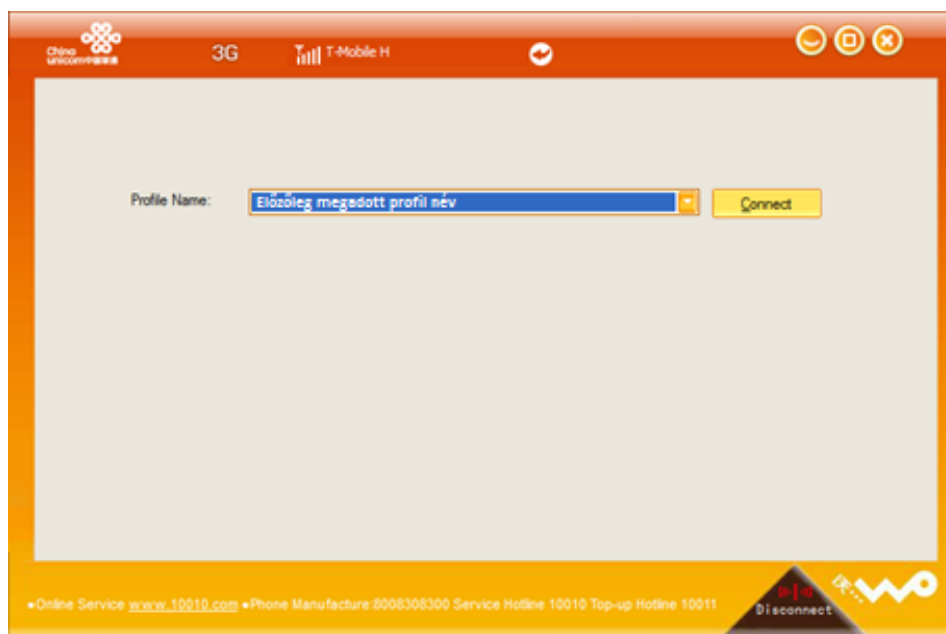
China Unicom中国联通

3G

T-Mobile H

Profile Name:

Előzőleg megadott profil név

Connect

●Online Service www.10010.com ●Phone Manufacture:8008308300 Service Hotline 10010 Top-up Hotline 10011

Disconnect